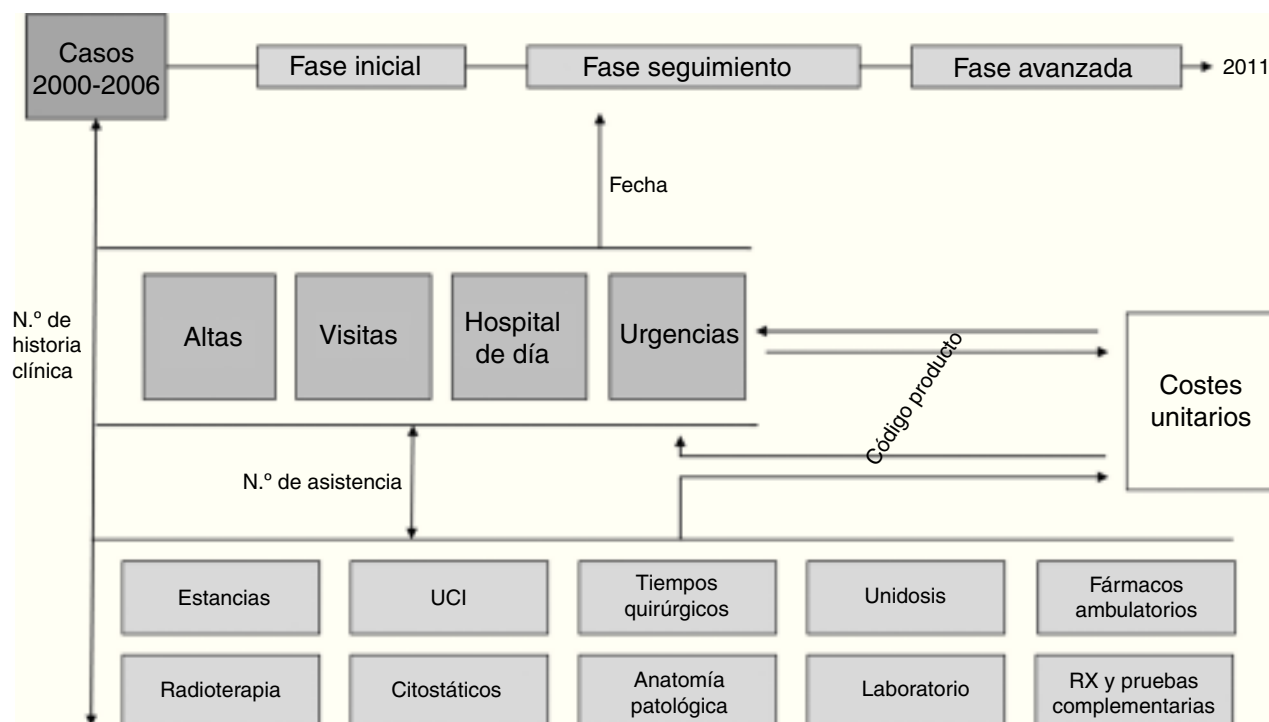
Casos 2000-2006

Fase inicial

Fase seguimiento

Fase avanzada

2011

Fecha

N.º de historia clínica

Altas

Visitas

Hospital de día

Urgencias

Código producto

Costes unitarios

N.º de asistencia

Estancias

UCI

Tiempos quirúrgicos

Unidosis

Fármacos ambulatorios

Radioterapia

Citostáticos

Anatomía patológica

Laboratorio

RX y pruebas complementarias